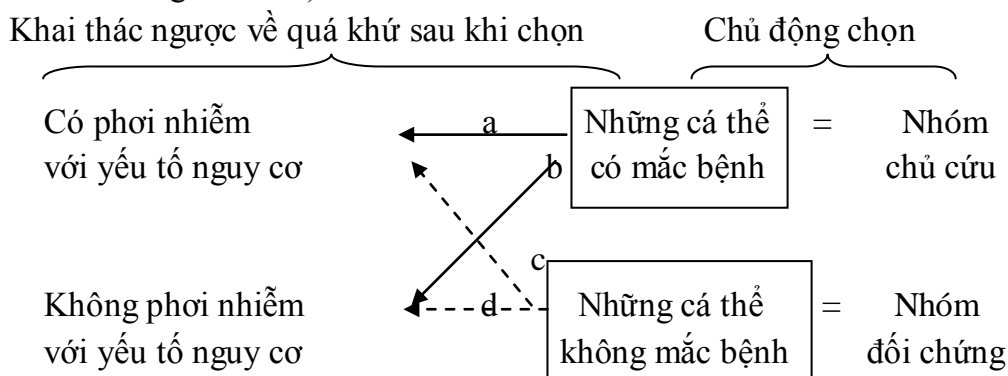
Khai thác ngược về quá khứ sau khi chọn

Chủ động chọn

Có phơi nhiễm với yếu tố nguy cơ

a

b

Những cá thể có mắc bệnh

=

Nhóm chủ cứu

c

Không phơi nhiễm với yếu tố nguy cơ

d

Những cá thể không mắc bệnh

=

Nhóm đối chứng